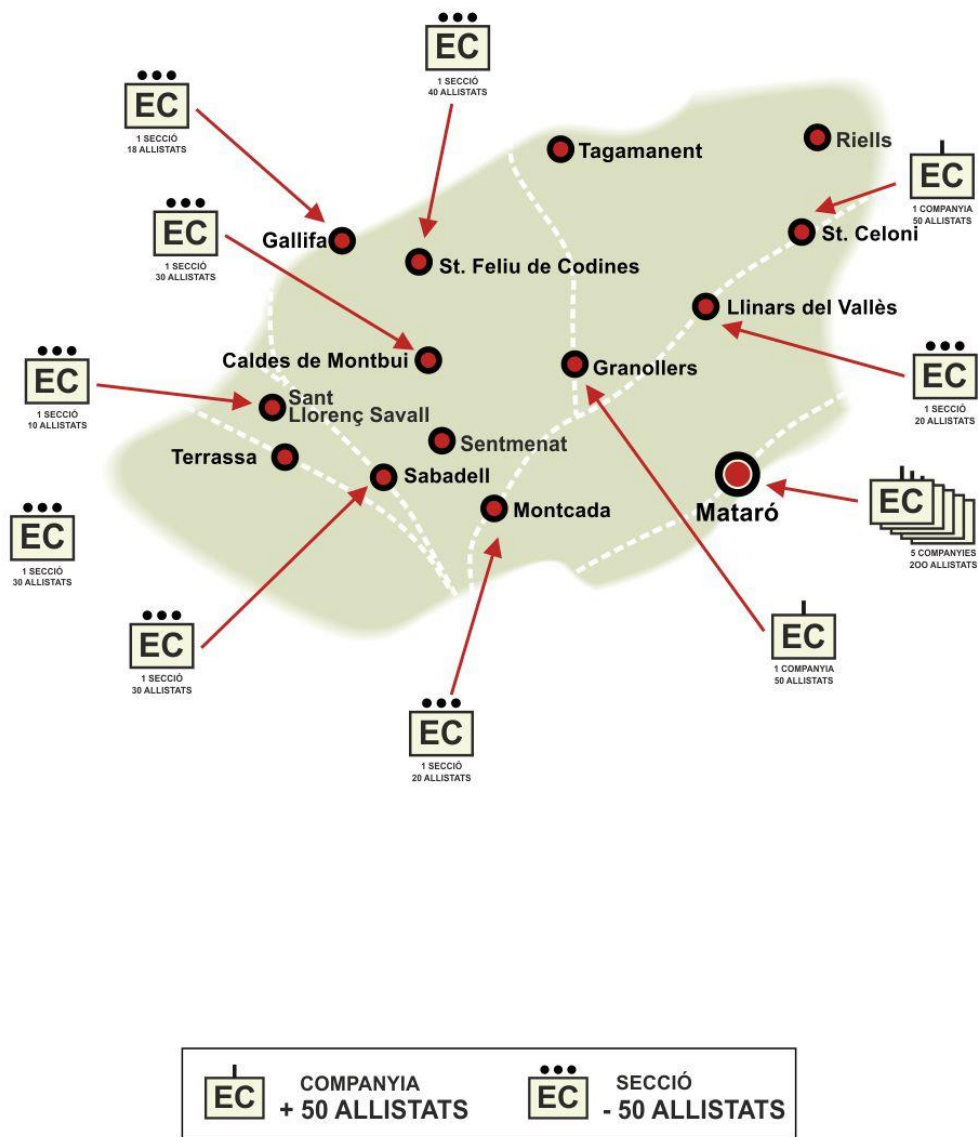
EC
1 SECCIÓ
40 ALLISTATS

EC
1 SECCIÓ
18 ALLISTATS

Tagamanent

Riells

EC
1 COMPANYIA
50 ALLISTATS

EC
1 SECCIÓ
30 ALLISTATS

Gallifa

St. Feliu de Codines

St. Celoni

Llinars del Vallès

Caldes de Montbui

Granollers

EC
1 SECCIÓ
10 ALLISTATS

Sant Llorenç Savall

EC
1 SECCIÓ
20 ALLISTATS

Sentmenat

Terrassa

Sabadell

Mataró

EC
5 COMPANYIES
2OO ALLISTATS

Montcada

EC
1 SECCIÓ
30 ALLISTATS

EC
1 SECCIÓ
30 ALLISTATS

EC
1 COMPANYIA
50 ALLISTATS

EC
1 SECCIÓ
20 ALLISTATS

EC COMPANYIA
+ 50 ALLISTATS

EC SECCIÓ
- 50 ALLISTATS